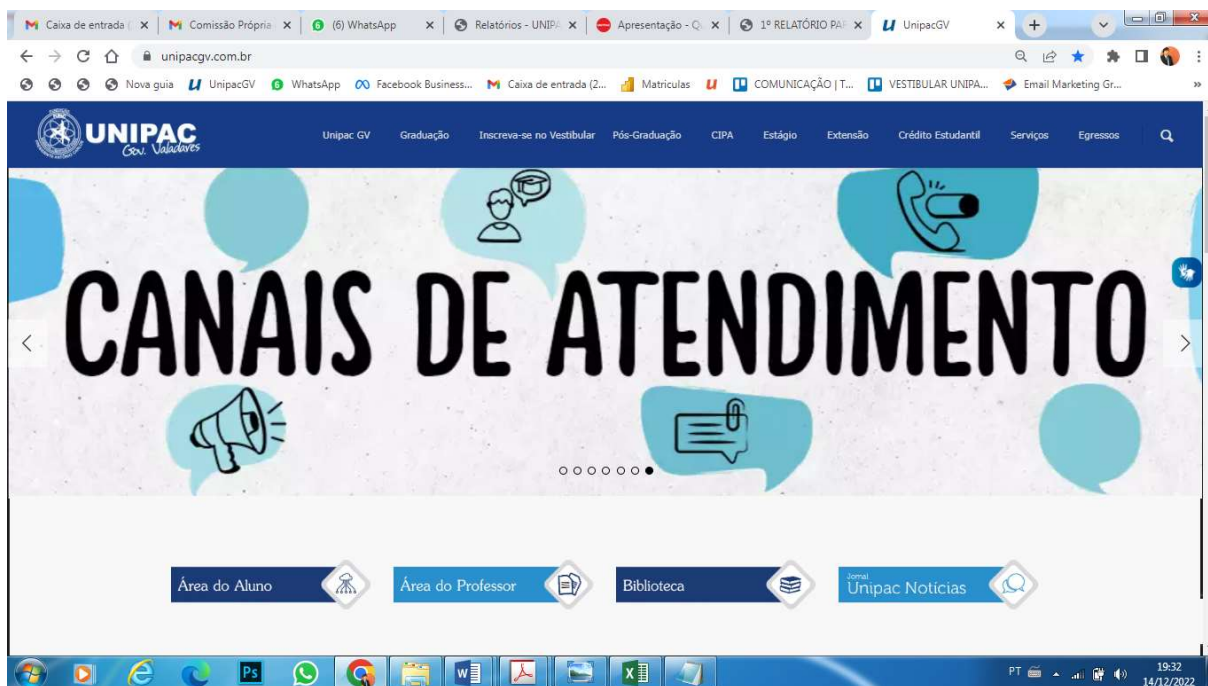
Caixa de entrada | Comissão Própria | (6) WhatsApp | Relatórios - UNIPA | Apresentação - Q | 1º RELATÓRIO PAR | UnipacGV

unipacgv.com.br

Nova guia | UnipacGV | WhatsApp | Facebook Business... | Caixa de entrada (2... | Matriculas | COMUNICAÇÃO | T... | VESTIBULAR UNIPA... | Email Marketing Gr...

UNIPAC Gov. Valadares

Unipac GV | Graduação | Inscreva-se no Vestibular | Pós-Graduação | CIPA | Estágio | Extensão | Crédito Estudantil | Serviços | Egressos

CANAIS DE ATENDIMENTO

Área do Aluno | Área do Professor | Biblioteca | Jornal Unipac Notícias

PT 19:32 14/12/2022